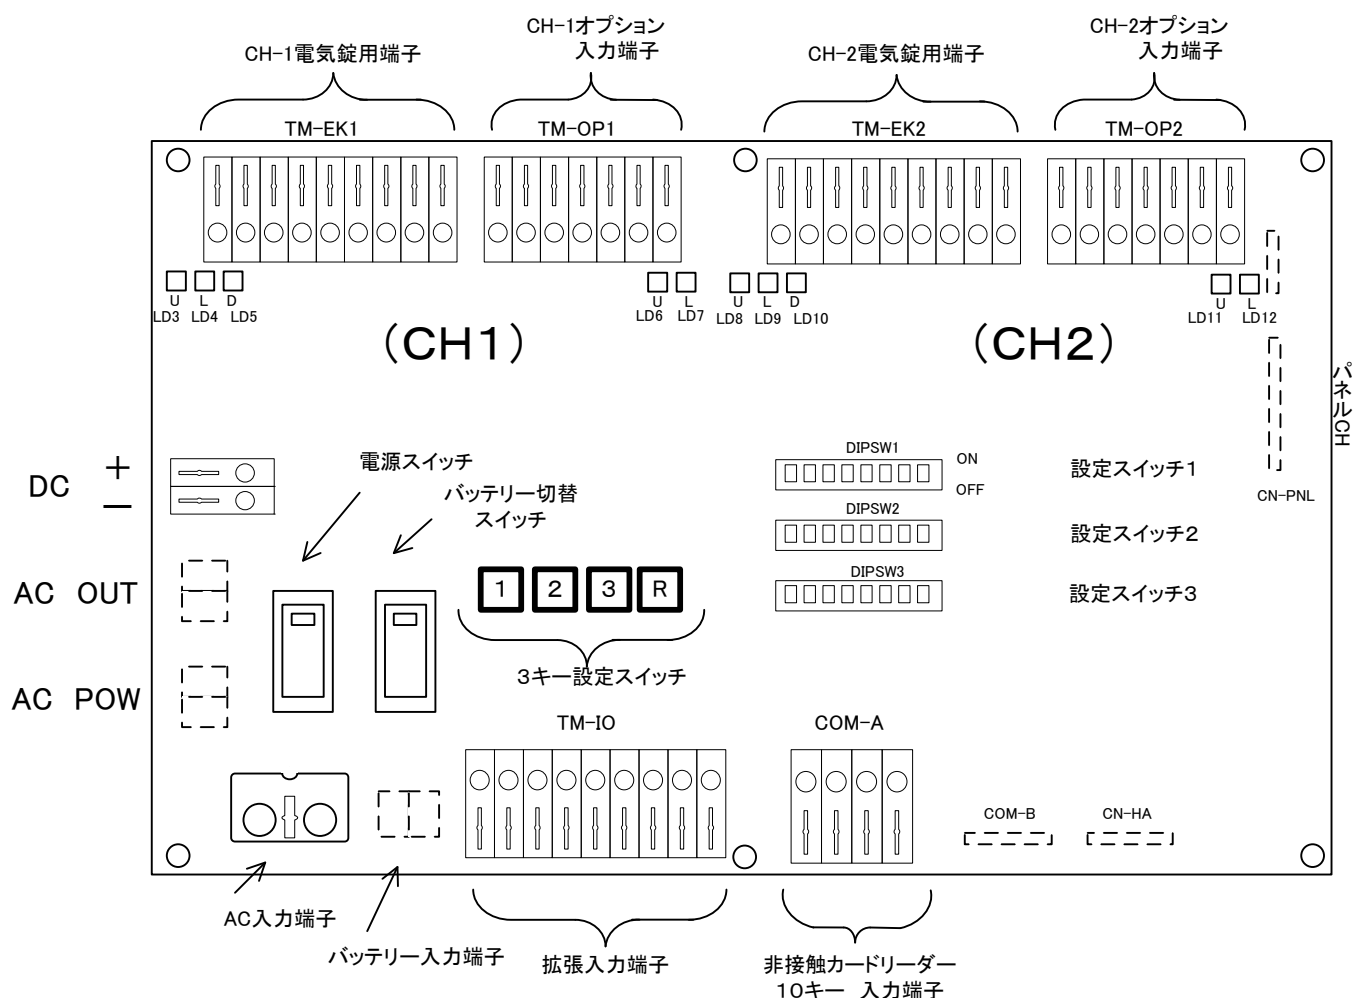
CH-1電気錠用端子

CH-1オプション
入力端子

CH-2電気錠用端子

CH-2オプション
入力端子

TM-EK1

TM-OP1

TM-EK2

TM-OP2

U L D
LD3 LD4 LD5

U L
LD6 LD7

U L D
LD8 LD9 LD10

U L
LD11 LD12

（CH1）

（CH2）

パネルCH

DC ＋ －

電源スイッチ

バッテリー切替
スイッチ

DIPSW1
ON
OFF

設定スイッチ1

CN-PNL

DIPSW2

設定スイッチ2

AC OUT

1 2 3 R

DIPSW3

設定スイッチ3

3キー設定スイッチ

AC POW

TM-IO

COM-A

COM-B

CN-HA

AC入力端子

バッテリー入力端子

拡張入力端子

非接触カードリーダー
10キー 入力端子